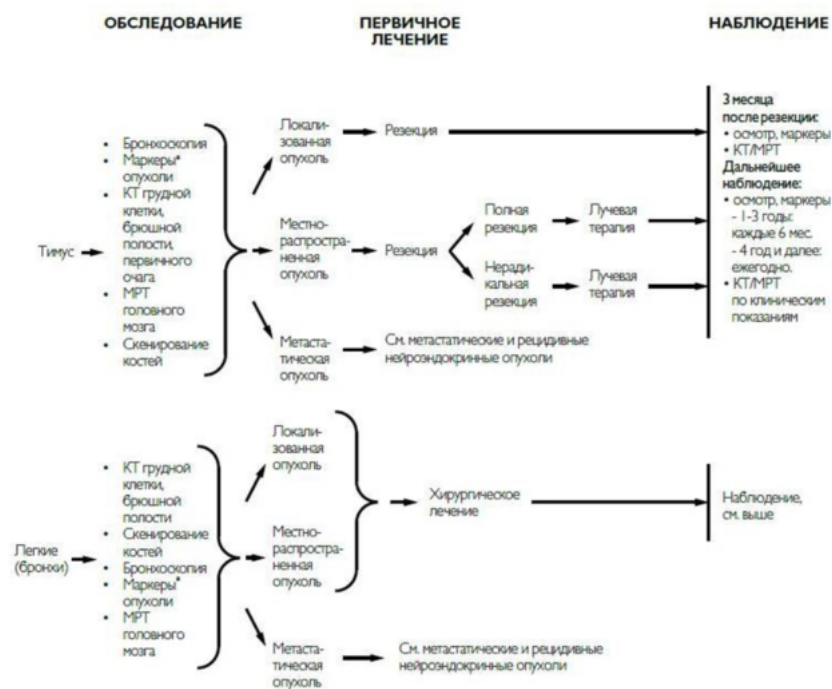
ОБСЛЕДОВАНИЕ

ПЕРВИЧНОЕ ЛЕЧЕНИЕ

НАБЛЮДЕНИЕ

Тимус

• Бронхоскопия
• Маркеры* опухоли
• КТ грудной клетки, брюшной полости, первичного очага
• МРТ головного мозга
• Сканирование костей

Локализованная опухоль

Резекция

Местнораспространенная опухоль

Резекция

Полная резекция

Лучевая терапия

Нерадикальная резекция

Лучевая терапия

Метастатическая опухоль

См. метастатические и рецидивные нейроэндокринные опухоли

3 месяца после резекции:
• осмотр, маркеры
• КТ/МРТ
Дальнейшее наблюдение:
• осмотр, маркеры
- 1-3 годы: каждые 6 мес.
- 4 год и далее: ежегодно.
• КТ/МРТ по клиническим показаниям

Легкие (бронхи)

• КТ грудной клетки, брюшной полости
• Скенирование костей
• Бронхоскопия
• Маркеры* опухоли
• МРТ головного мозга

Локализованная опухоль

Местнораспространенная опухоль

Хирургическое лечение

Наблюдение, см. выше

Метастатическая опухоль

См. метастатические и рецидивные нейроэндокринные опухоли